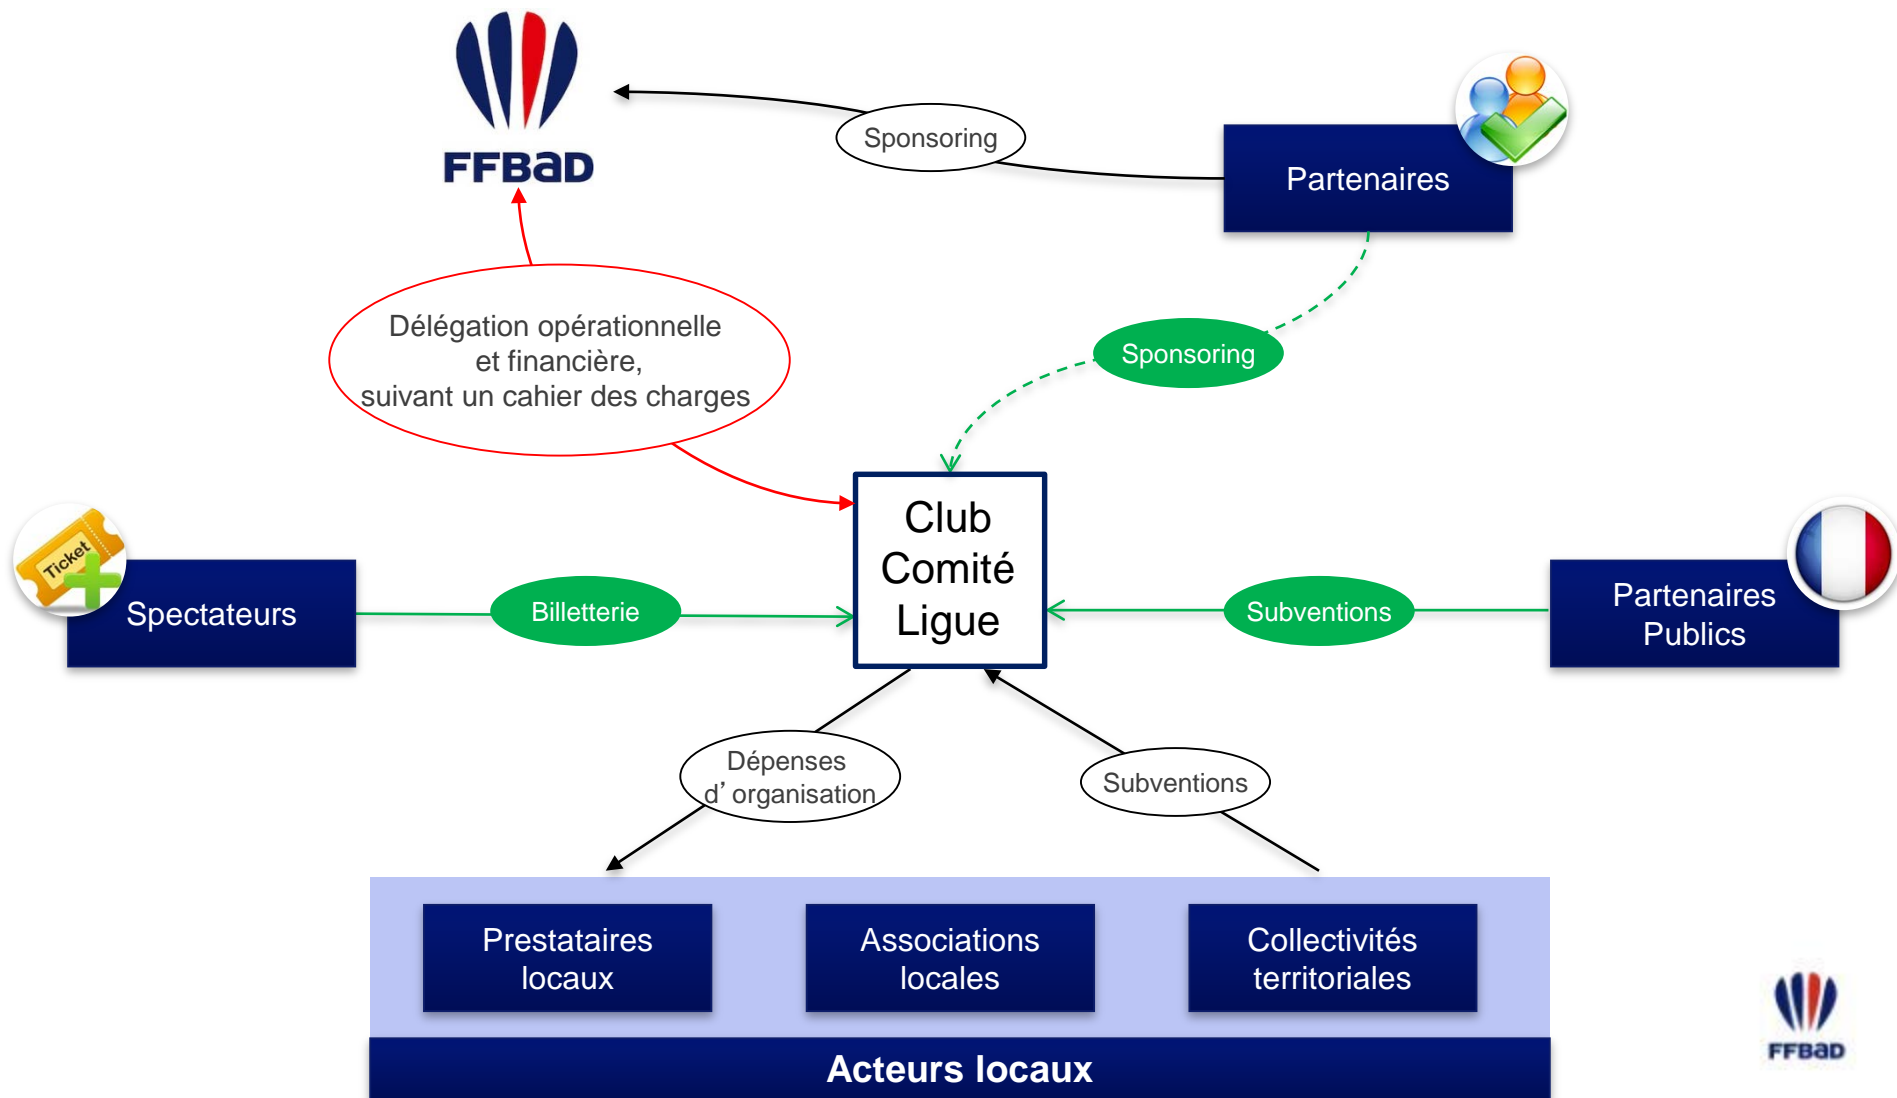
FFBaD

Sponsoring

Partenaires

Délégation opérationnelle
et financière,
suivant un cahier des charges

Sponsoring

Club
Comité
Ligue

Ticket

Spectateurs

Billetterie

Subventions

Partenaires
Publics

Dépenses
d' organisation

Subventions

Prestataires
locaux

Associations
locales

Collectivités
territoriales

Acteurs locaux

FFBaD